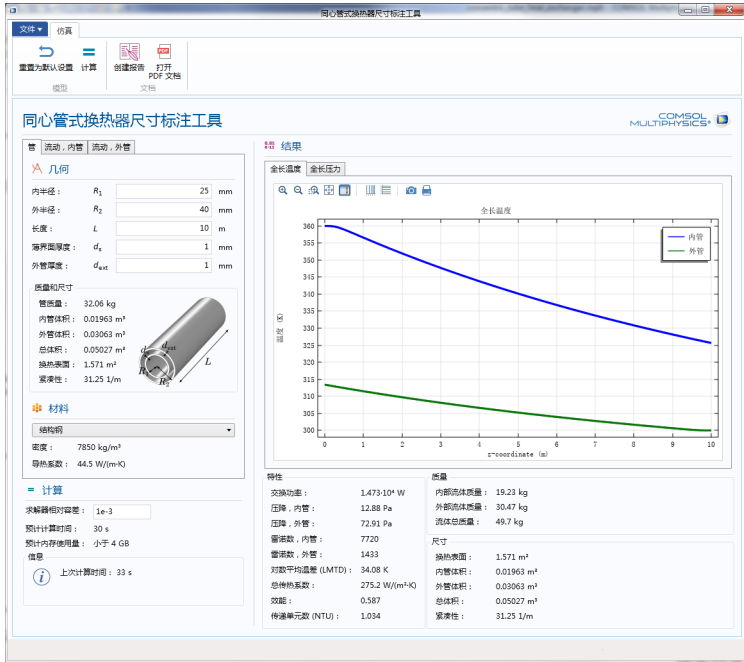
同心管式换热器尺寸标注工具

文件 ▾ 仿真

重置为默认设置 计算 创建报告 打开 PDF 文档
模型 文档

同心管式换热器尺寸标注工具

COMSOL MULTIPHYSICS

管 流动，内管 流动，外管

几何

内半径： $R_1$ 25 mm
外半径： $R_2$ 40 mm
长度： $L$ 10 m
隔界面厚度： $d_s$ 1 mm
外管厚度： $d_{ext}$ 1 mm

质量和尺寸
管质量： 32.06 kg
内管体积： 0.01963 m³
外管体积： 0.03063 m³
总体积： 0.05027 m³
换热表面： 1.571 m²
紧凑性： 31.25 1/m

$d_s$ $d_{ext}$ $L$ $R_1$ $R_2$

材料
结构钢
密度： 7850 kg/m³
导热系数： 44.5 W/(m·K)

计算
求解器相对容差： 1e-3
预计计算时间： 30 s
预计内存使用量： 小于 4 GB
信息
上次计算时间： 33 s

结果
全长温度 全长压力

全长温度
内管
外管
温度 (K)
360 355 350 345 340 335 330 325 320 315 310 305 300
0 1 2 3 4 5 6 7 8 9 10
z-coordinate (m)

特性
交换功率： 1.473·10⁴ W
压降，内管： 12.88 Pa
压降，外管： 72.91 Pa
雷诺数，内管： 7720
雷诺数，外管： 1433
对数平均温差 (LMTD)： 34.08 K
总传热系数： 275.2 W/(m²·K)
效能： 0.587
传递单元数 (NTU)： 1.034

质量
内部流体质量： 19.23 kg
外部流体质量： 30.47 kg
流体总质量： 49.7 kg

尺寸
换热表面： 1.571 m²
内管体积： 0.01963 m³
外管体积： 0.03063 m³
总体积： 0.05027 m³
紧凑性： 31.25 1/m